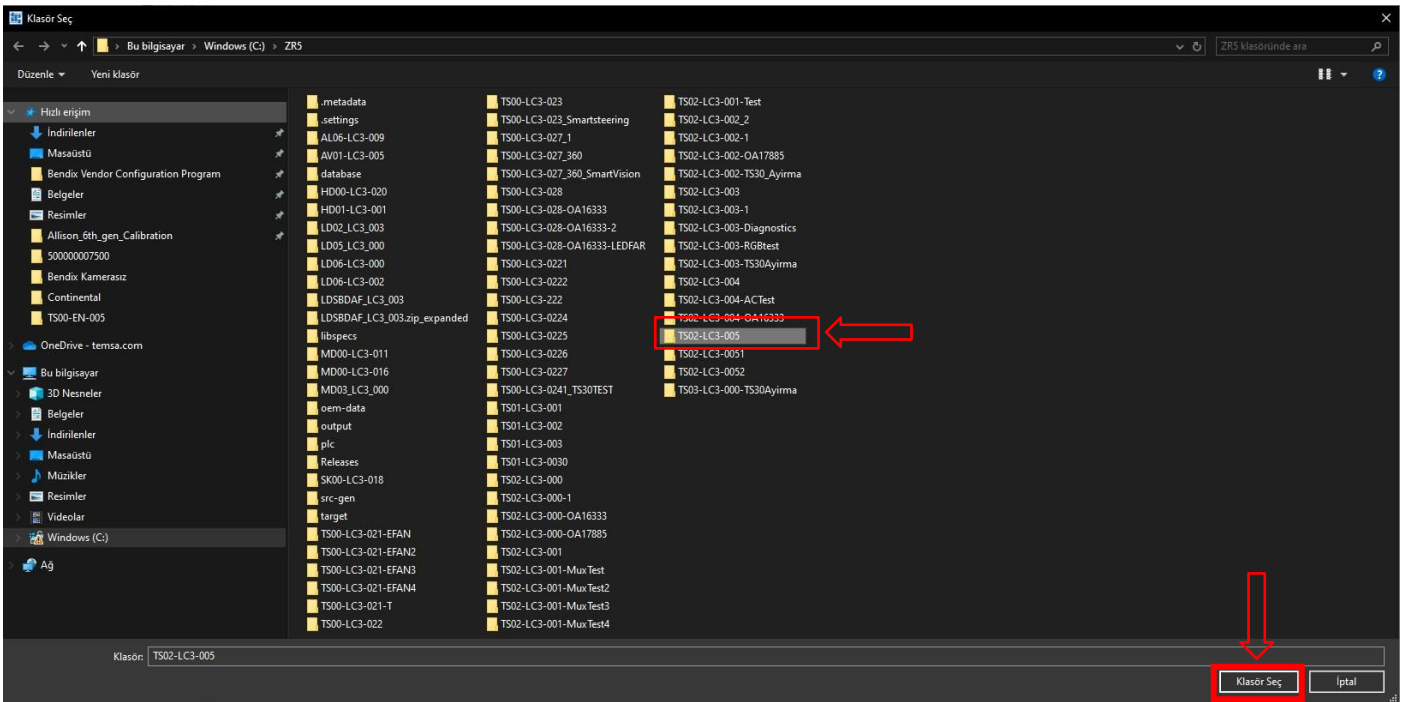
Klasör Seç

Bu bilgisayar > Windows (C:) > ZR5

ZR5 klasöründe ara

Düzenle ▾ Yeni klasör

Hızlı erişim
İndirilenler
Masaüstü
Bendix Vendor Configuration Program
Belgeler
Resimler
Allison_6th_gen_Calibration
500000007500
Bendix Kamerasız
Continental
TS00-EN-005
OneDrive - temsa.com
Bu bilgisayar
3D Nesneler
Belgeler
İndirilenler
Masaüstü
Müzikler
Resimler
Videolar
Windows (C:)
Ağ

.metadata
.settings
AL06-LC3-009
AV01-LC3-005
database
HD00-LC3-020
HD01-LC3-001
LD02_LC3_003
LD05_LC3_000
LD06-LC3-000
LD06-LC3-002
LDSBDAF_LC3_003
LDSBDAF_LC3_003.zip_expanded
libspecs
MD00-LC3-011
MD00-LC3-016
MD03_LC3_000
oem-data
output
plc
Releases
SK00-LC3-018
src-gen
target
TS00-LC3-021-EFAN
TS00-LC3-021-EFAN2
TS00-LC3-021-EFAN3
TS00-LC3-021-EFAN4
TS00-LC3-021-T
TS00-LC3-022

TS00-LC3-023
TS00-LC3-023_Smartsteering
TS00-LC3-027_1
TS00-LC3-027_360
TS00-LC3-027_360_SmartVision
TS00-LC3-028
TS00-LC3-028-OA16333
TS00-LC3-028-OA16333-2
TS00-LC3-028-OA16333-LEDFAR
TS00-LC3-0221
TS00-LC3-0222
TS00-LC3-222
TS00-LC3-0224
TS00-LC3-0225
TS00-LC3-0226
TS00-LC3-0227
TS00-LC3-0241_TS30TEST
TS01-LC3-001
TS01-LC3-002
TS01-LC3-003
TS01-LC3-0030
TS02-LC3-000
TS02-LC3-000-1
TS02-LC3-000-OA16333
TS02-LC3-000-OA17885
TS02-LC3-001
TS02-LC3-001-MuxTest
TS02-LC3-001-MuxTest2
TS02-LC3-001-MuxTest3
TS02-LC3-001-MuxTest4

TS02-LC3-001-Test
TS02-LC3-002_2
TS02-LC3-002-1
TS02-LC3-002-OA17885
TS02-LC3-002-TS30_Ayirma
TS02-LC3-003
TS02-LC3-003-1
TS02-LC3-003-Diagnostics
TS02-LC3-003-RGBtest
TS02-LC3-003-TS30Ayirma
TS02-LC3-004
TS02-LC3-004-ACTest
TS02-LC3-004-OA16333
TS02-LC3-005
TS02-LC3-0051
TS02-LC3-0052
TS03-LC3-000-TS30Ayirma

Klasör: TS02-LC3-005

Klasör Seç
İptal